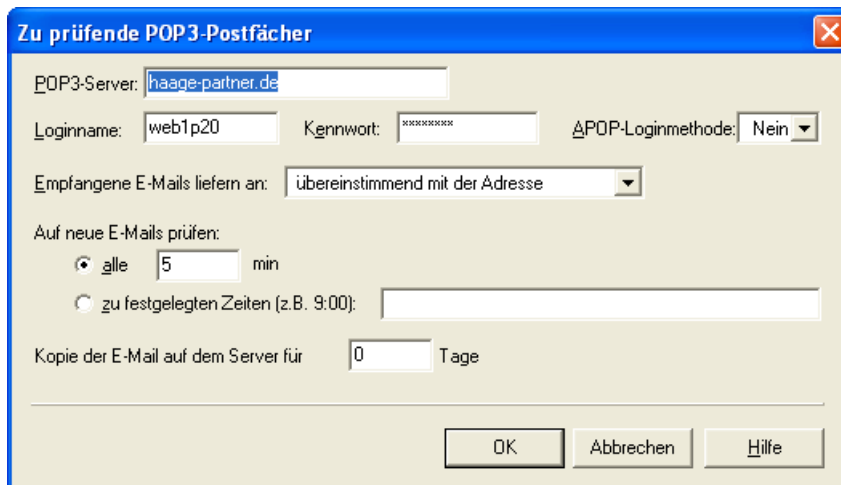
Zu prüfende POP3-Postfächer

POP3-Server: haage-partner.de

Loginname: web1p20 Kennwort: ******** APOP-Loginmethode: Nein

Empfangene E-Mails liefern an: übereinstimmend mit der Adresse

Auf neue E-Mails prüfen:

alle 5 min

zu festgelegten Zeiten (z.B. 9:00):

Kopie der E-Mail auf dem Server für 0 Tage

OK Abbrechen Hilfe